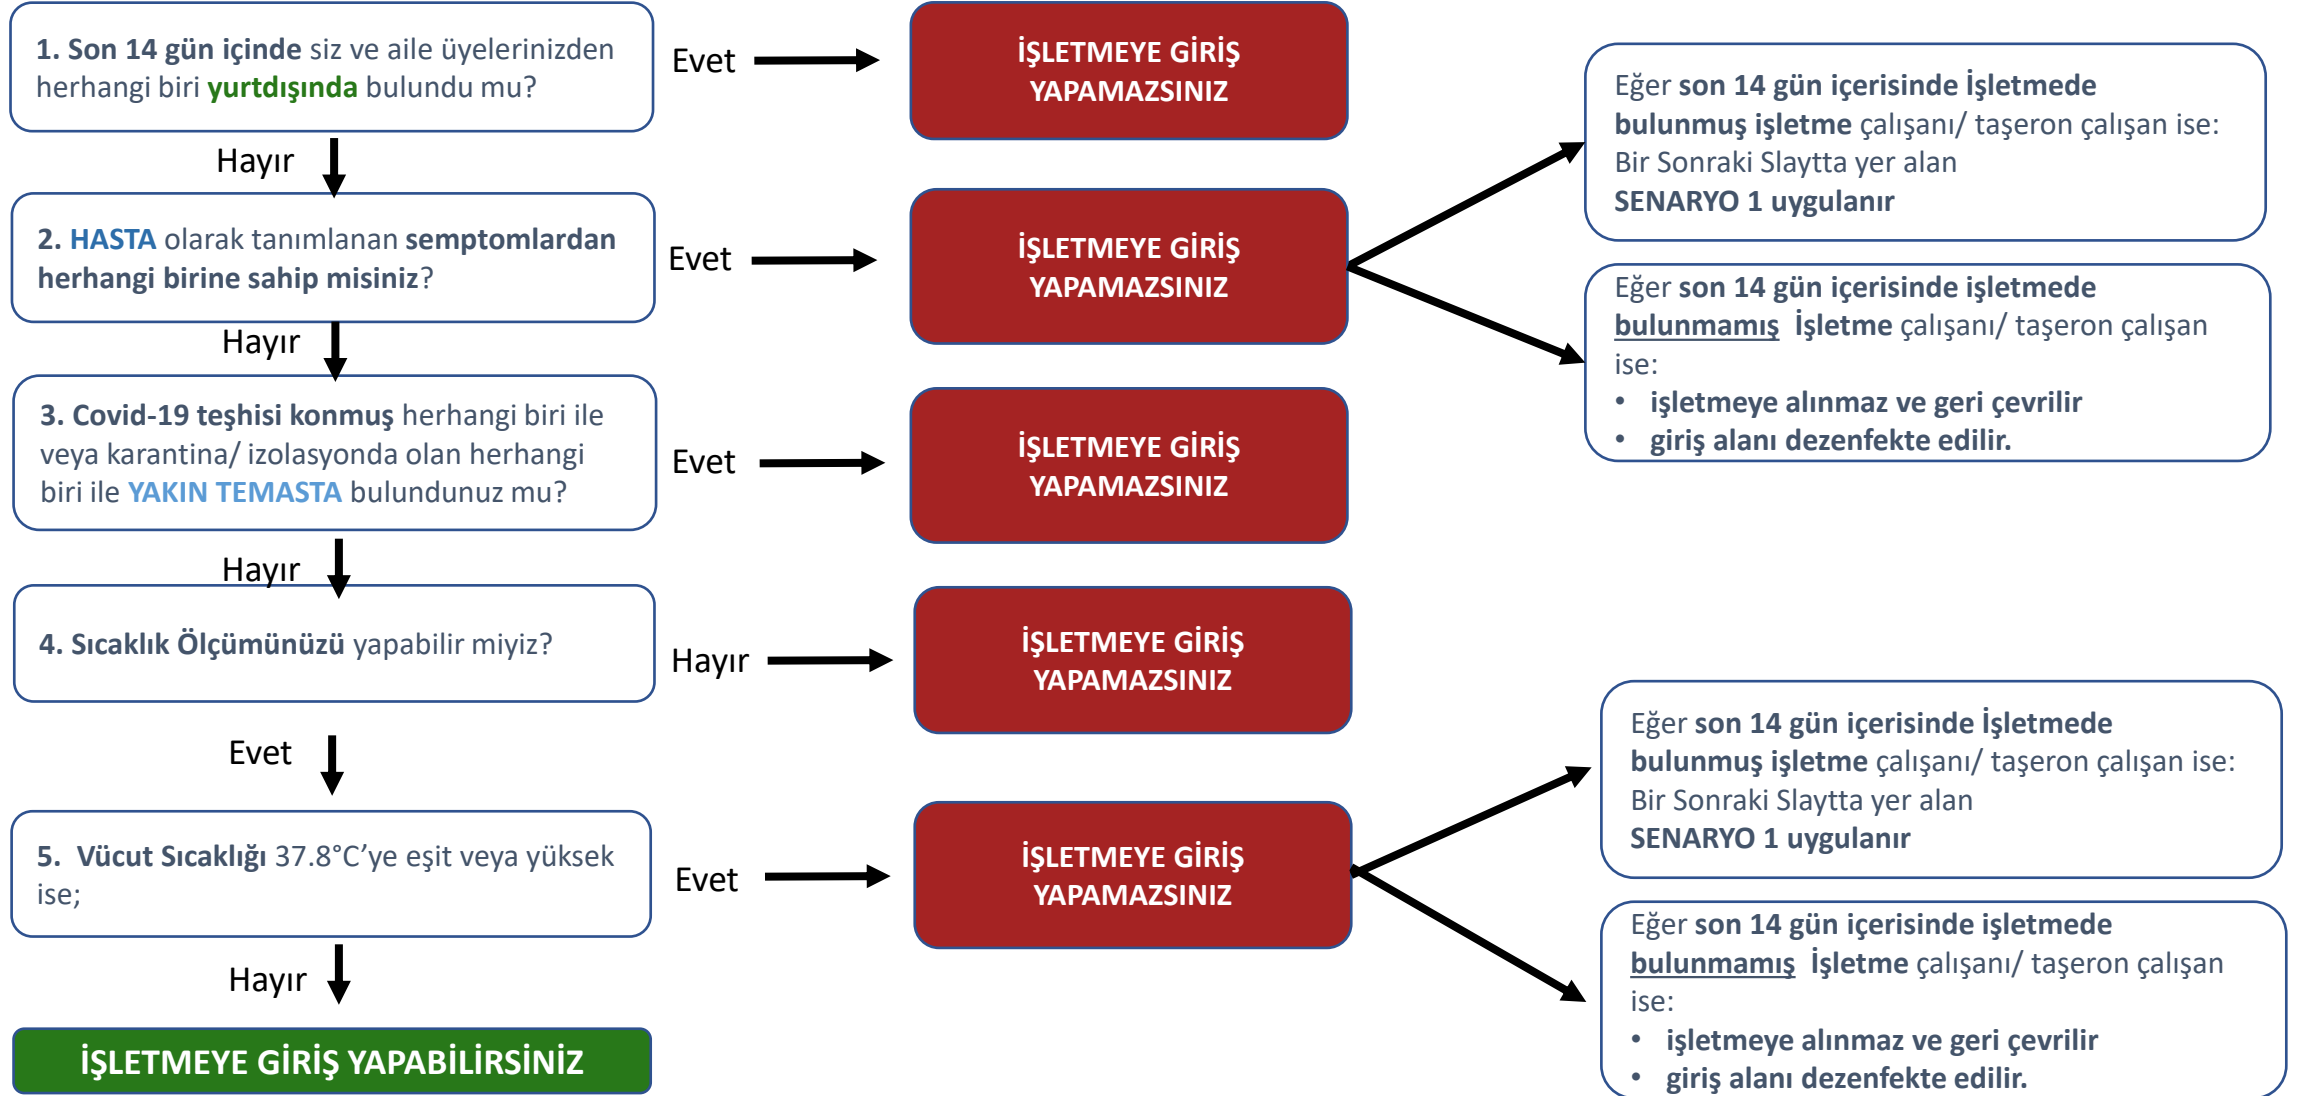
1. Son 14 gün içinde siz ve aile üyelerinizden herhangi biri yurtdışında bulundu mu?

Evet

İŞLETMEYE GİRİŞ YAPAMAZSINIZ

Hayır

2. HASTA olarak tanımlanan semptomlardan herhangi birine sahip misiniz?

Evet

İŞLETMEYE GİRİŞ YAPAMAZSINIZ

Eğer son 14 gün içerisinde İşletmede bulunmuş işletme çalışanı/ taşeron çalışan ise: Bir Sonraki Slaytta yer alan SENARYO 1 uygulanır

Eğer son 14 gün içerisinde işletmede bulunmamış İşletme çalışanı/ taşeron çalışan ise:
• işletmeye alınmaz ve geri çevrilir
• giriş alanı dezenfekte edilir.

Hayır

3. Covid-19 teşhisi konmuş herhangi biri ile veya karantina/ izolasyonda olan herhangi biri ile YAKIN TEMASTA bulundunuz mu?

Evet

İŞLETMEYE GİRİŞ YAPAMAZSINIZ

Hayır

4. Sıcaklık Ölçümünüzü yapabilir miyiz?

Hayır

İŞLETMEYE GİRİŞ YAPAMAZSINIZ

Evet

5. Vücut Sıcaklığı 37.8°C'ye eşit veya yüksek ise;

Evet

İŞLETMEYE GİRİŞ YAPAMAZSINIZ

Eğer son 14 gün içerisinde İşletmede bulunmuş işletme çalışanı/ taşeron çalışan ise: Bir Sonraki Slaytta yer alan SENARYO 1 uygulanır

Eğer son 14 gün içerisinde işletmede bulunmamış İşletme çalışanı/ taşeron çalışan ise:
• işletmeye alınmaz ve geri çevrilir
• giriş alanı dezenfekte edilir.

Hayır

İŞLETMEYE GİRİŞ YAPABİLİRSİNİZ